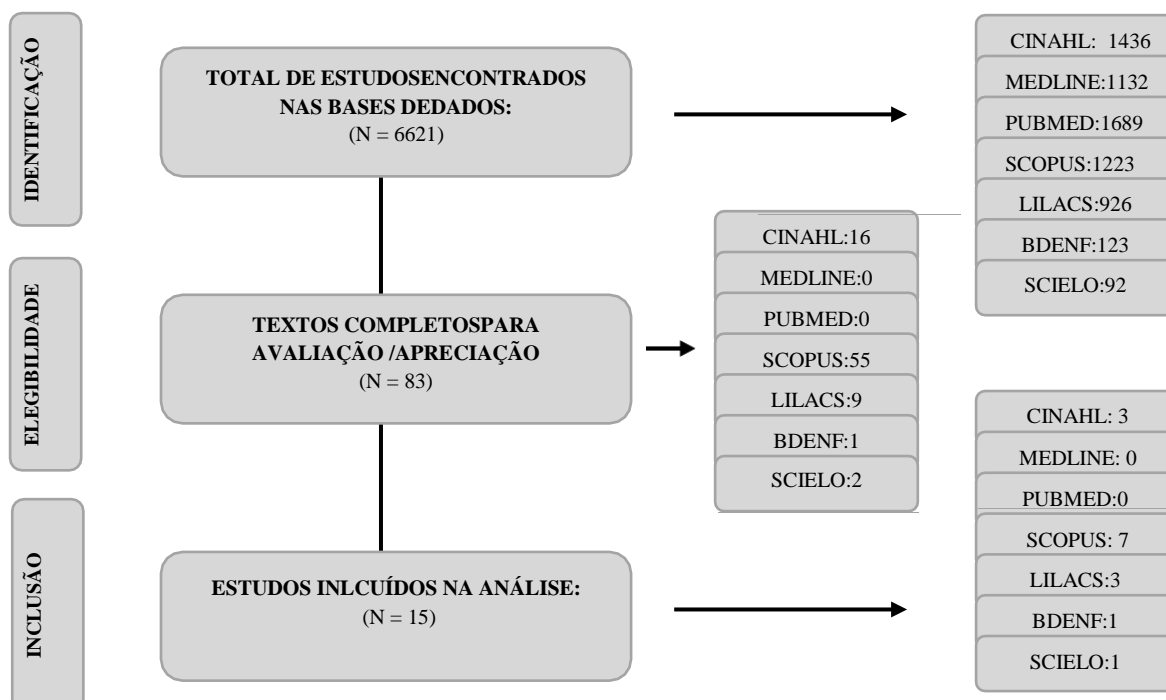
IDENTIFICAÇÃO

TOTAL DE ESTUDOSENCONTRADOS NAS BASES DEDADOS:
(N = 6621)

CINAHL: 1436
MEDLINE:1132
PUBMED:1689
SCOPUS:1223
LILACS:926
BDENF:123
SCIELO:92

ELEGIBILIDADE

TEXTOS COMPLETOSPARA AVALIAÇÃO /APRECIAÇÃO
(N = 83)

CINAHL:16
MEDLINE:0
PUBMED:0
SCOPUS:55
LILACS:9
BDENF:1
SCIELO:2

INCLUSÃO

ESTUDOS INLCUÍDOS NA ANÁLISE:
(N = 15)

CINAHL: 3
MEDLINE: 0
PUBMED:0
SCOPUS: 7
LILACS:3
BDENF:1
SCIELO:1